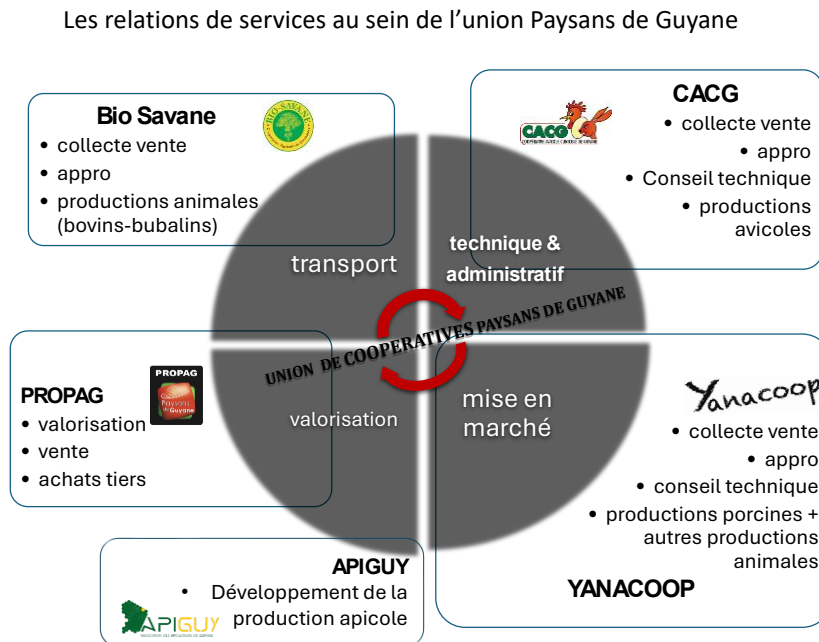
Les relations de services au sein de l'union Paysans de Guyane

Bio Savane
- collecte vente
- appro
- productions animales (bovins-bubalins)

BIO-SAVANE

CACG
- collecte vente
- appro
- Conseil technique
- productions avicoles

CACG

transport

technique & administratif

UNION DE COOPERATIVES PAYSANS DE GUYANE

valorisation

mise en marché

PROPAG
- valorisation
- vente
- achats tiers

PROPAG
Paysans de Guyane

Yanacoop
- collecte vente
- appro
- conseil technique
- productions porcines + autres productions animales

YANACOOP

APIGUY
- Développement de la production apicole

APIGUY